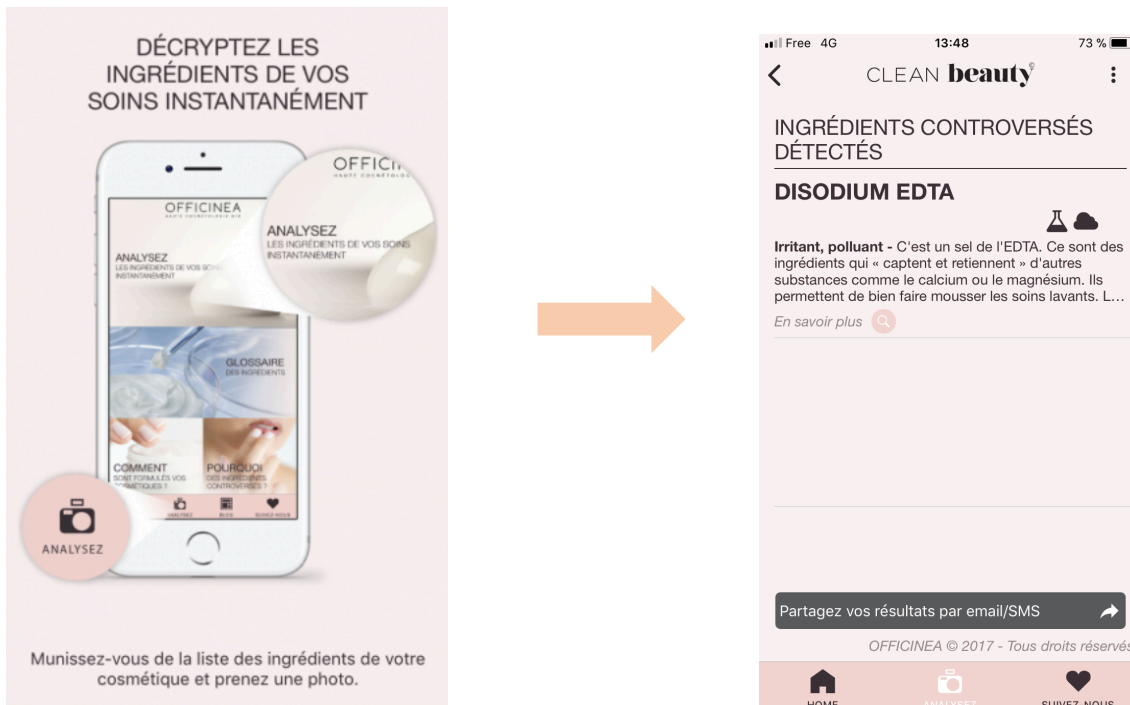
DÉCRYPTEZ LES INGRÉDIENTS DE VOS SOINS INSTANTANÉMENT

OFFICINEA

OFFICI

ANALYSEZ
LES INGRÉDIENTS DE VOS SOINS INSTANTANÉMENT

ANALYSEZ
LES INGRÉDIENTS DE VOS SOINS INSTANTANÉMENT

GLOSSAIRE
DES INGRÉDIENTS

COMMENT
SONT FORMULÉS VOS COSMÉTIQUES ?

POURQUOI
DES INGRÉDIENTS CONTROVERSÉS ?

ANALYSEZ

Munissez-vous de la liste des ingrédients de votre cosmétique et prenez une photo.

Free 4G 13:48 73 %

CLEAN beauty

INGRÉDIENTS CONTROVERSÉS DÉTECTÉS

DISODIUM EDTA

**Irritant, polluant -** C'est un sel de l'EDTA. Ce sont des ingrédients qui « captent et retiennent » d'autres substances comme le calcium ou le magnésium. Ils permettent de bien faire mousser les soins lavants. L...

En savoir plus

Partagez vos résultats par email/SMS

OFFICINEA © 2017 - Tous droits réservés

HOME ANALYSEZ SUIVEZ-NOUS